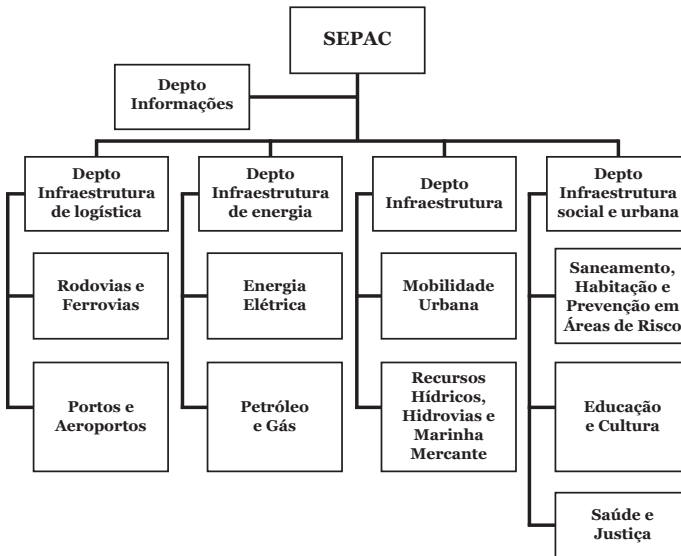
SEPAC

Depto Informações

Depto Infraestrutura de logística

Rodovias e Ferrovias

Portos e Aeroportos

Depto Infraestrutura de energia

Energia Elétrica

Petróleo e Gás

Depto Infraestrutura

Mobilidade Urbana

Recursos Hídricos, Hidrovias e Marinha Mercante

Depto Infraestrutura social e urbana

Saneamento, Habitação e Prevenção em Áreas de Risco

Educação e Cultura

Saúde e Justiça